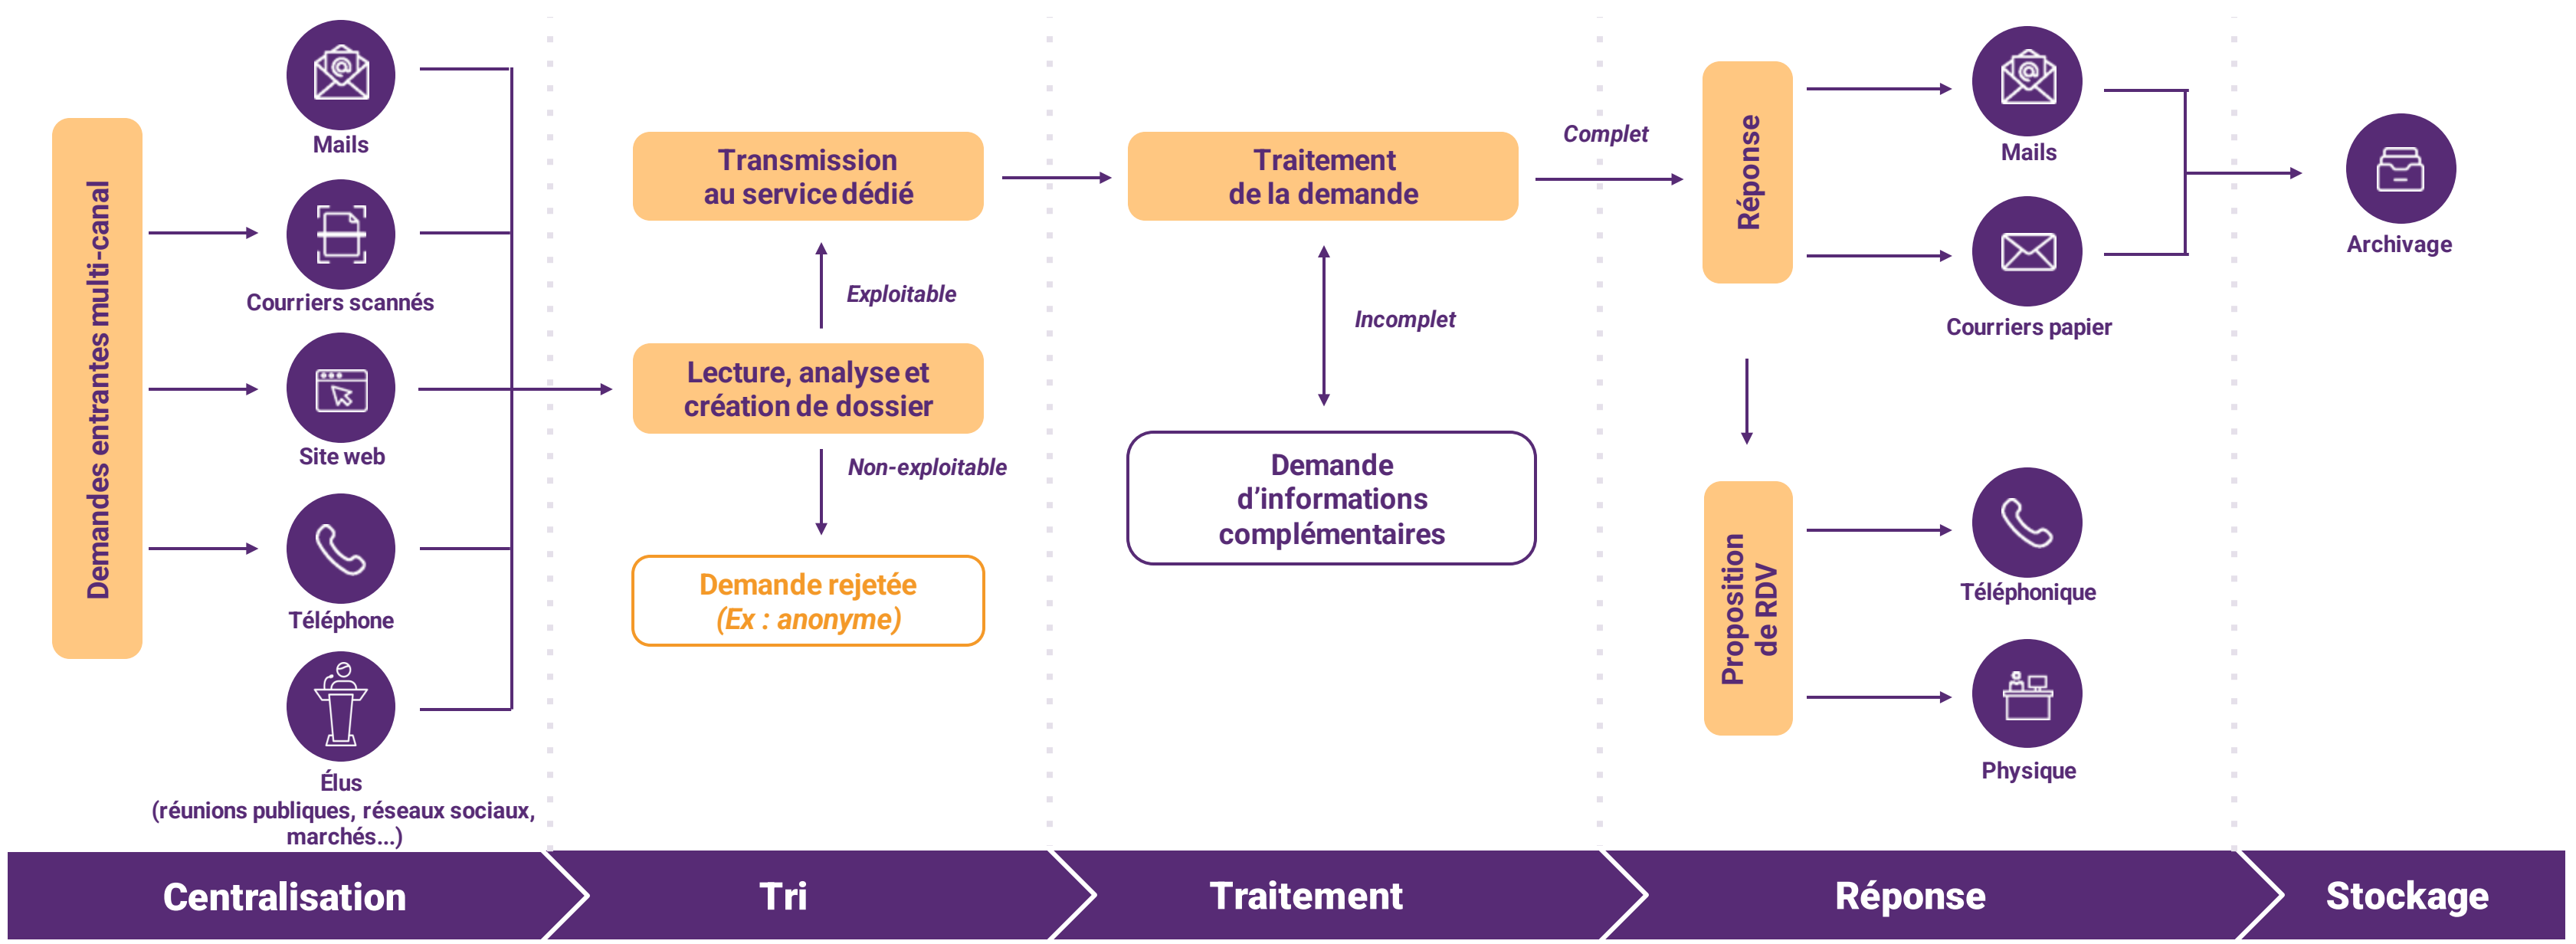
Demandes entrantes multi-canal

Mails

Courriers scannés

Site web

Téléphone

Élus
(réunions publiques, réseaux sociaux, marchés...)

Transmission au service dédié

Exploitable

Lecture, analyse et création de dossier

Non-exploitable

Demande rejetée
(Ex : anonyme)

Traitement de la demande

Incomplet

Demande d'informations complémentaires

Complet

Réponse

Mails

Courriers papier

Proposition de RDV

Téléphonique

Physique

Archivage

Centralisation

Tri

Traitement

Réponse

Stockage